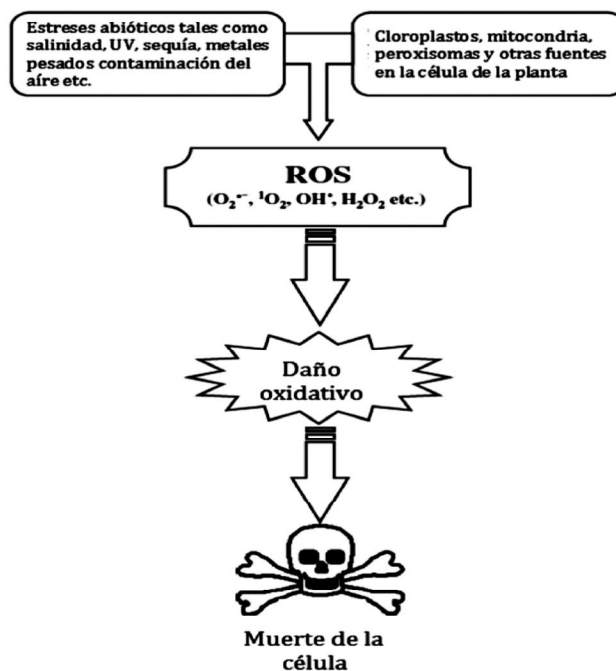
Estreses abióticos tales como salinidad, UV, sequía, metales pesados contaminación del aíre etc.

Cloroplastos, mitocondria, peroxisomas y otras fuentes en la célula de la planta

ROS
($O_2^{\bullet-}$, $^1O_2$, $OH^{\bullet}$, $H_2O_2$ etc.)

Daño oxidativo

Muerte de la célula